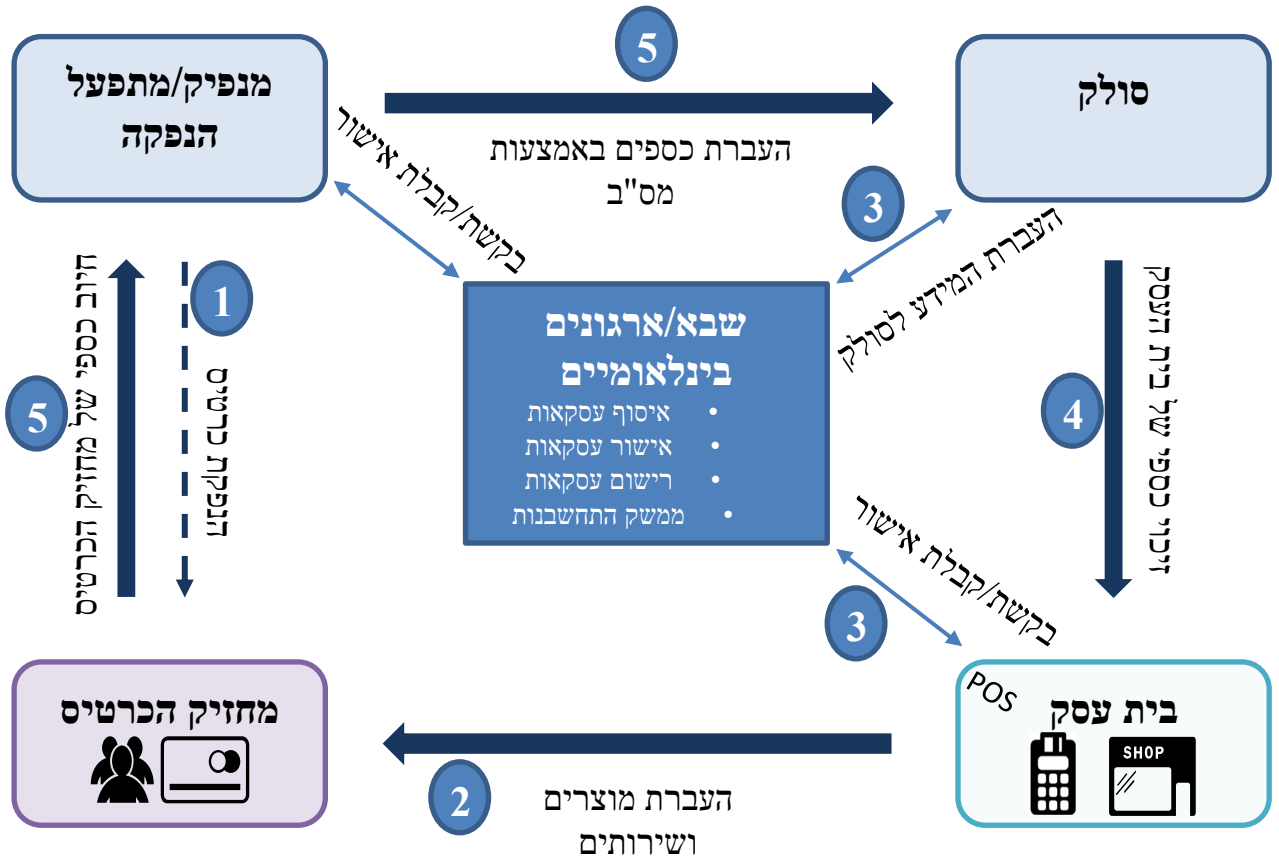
מנפיק/מתפעל הנפקה

5

העברת כספים באמצעות מס"ב

סולק

בקשת/קבלת אישור

3

העברת המידע לסולק

1

הנפקת כרטיס

5

זיכוי כספי של מחזיק הכרטיס

שבא/ארגונים בינלאומיים
• איסוף עסקאות
• אישור עסקאות
• רישום עסקאות
• ממשק התחשבנות

4

זיכוי כספי של בית העסק

בקשת/קבלת אישור

3

מחזיק הכרטיס

2

העברת מוצרים ושירותים

POS

בית עסק

SHOP